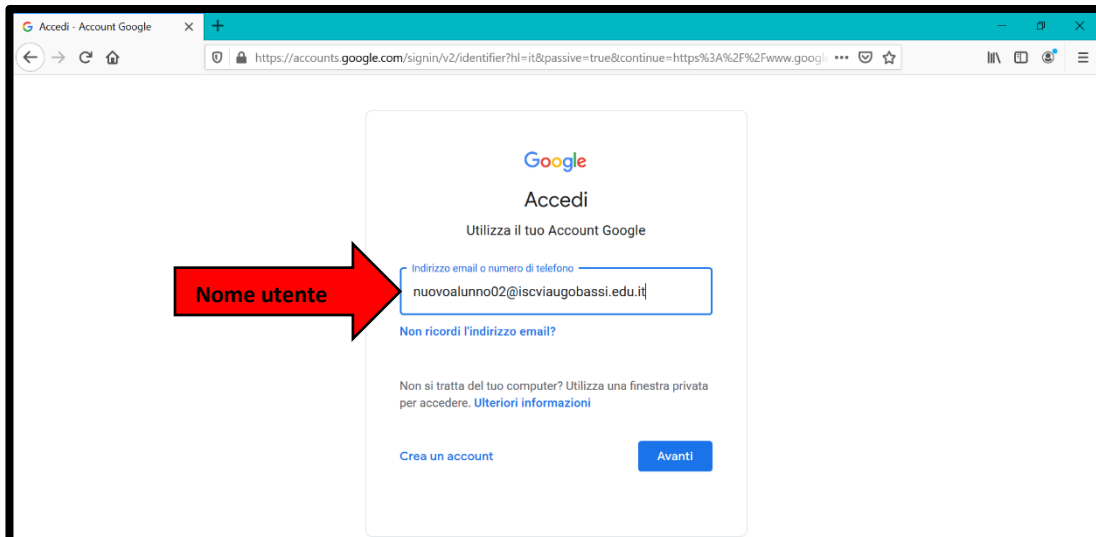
G Accedi - Account Google ×

https://accounts.google.com/signin/v2/identifier?hl=it&passive=true&continue=https%3A%2F%2Fwww.googl

Google

Accedi

Utilizza il tuo Account Google

Nome utente

Indirizzo email o numero di telefono

nuovoalunno02@iscviaugobassi.edu.it

Non ricordi l'indirizzo email?

Non si tratta del tuo computer? Utilizza una finestra privata per accedere. Ulteriori informazioni

Crea un account

Avanti